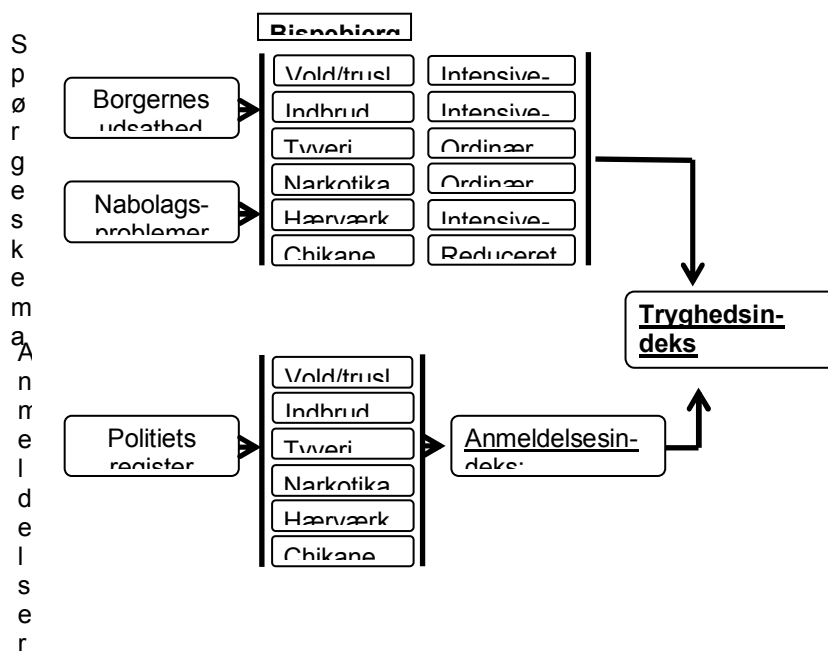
Spørgeskema

Anmeldelser

Bispebjerg

Borgernes udsathed

Nabolagsproblemer

Vold/trusl

Indbrud

Tyveri

Narkotika

Hærværk

Chikane

Intensive-

Intensive-

Ordinær

Ordinær

Intensive-

Reduceret

Tryghedsindeks

Politiets register

Vold/trusl

Indbrud

Tyveri

Narkotika

Hærværk

Chikane

Anmeldelsesindeks: